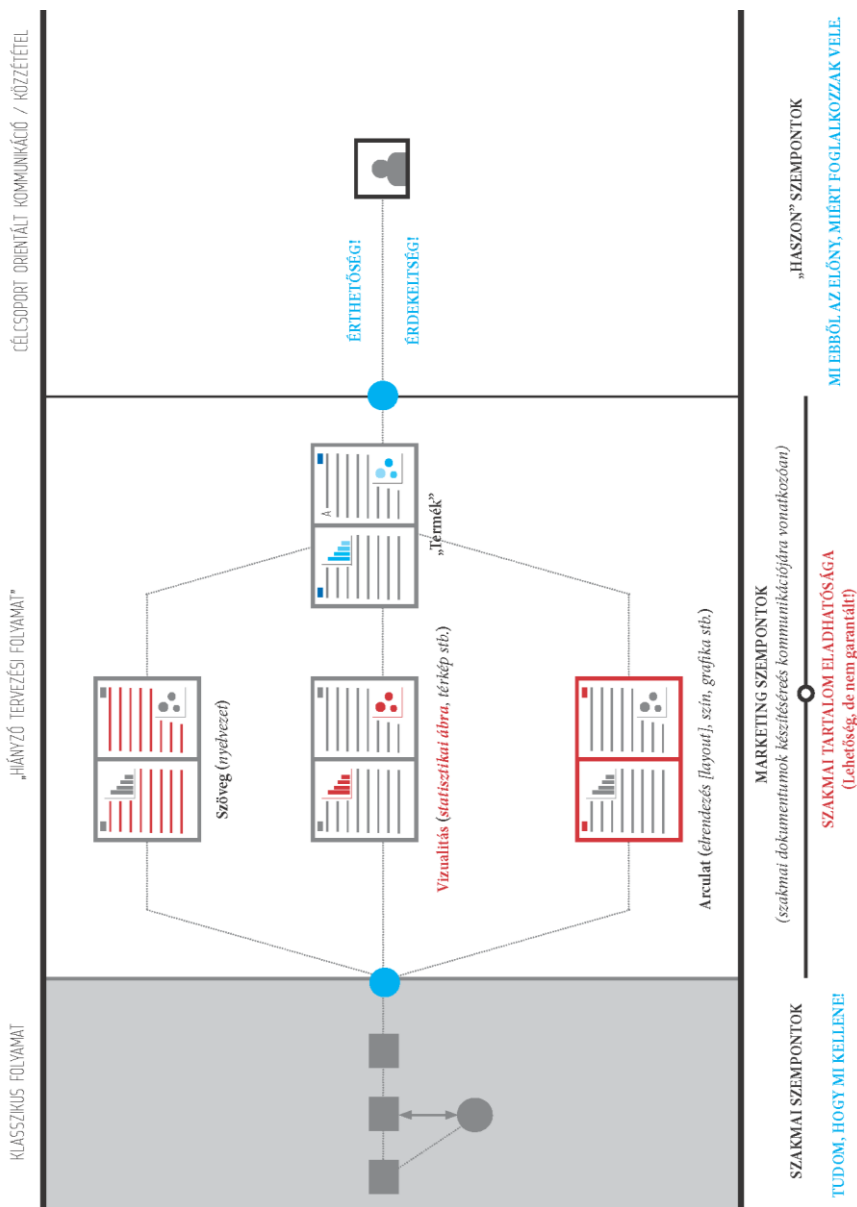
KLASSZIKUS FOLYAMAT

„HIÁNYZÓ" TERVEZÉSI FOLYAMAT"

CÉLCSOPORT ORIENTÁLT KOMMUNIKÁCIÓ / KÖZZÉTÉTEL

Szöveg (nyelvezet)

Vizualitás (statisztikai ábra, térkép stb.)

Arculat (elrendezés [layout], szín, grafika stb.)

„Termék"

ÉRTHETŐSÉG!

ÉRDEKELTSÉG!

SZAKMAI SZEMPONTOK

TUDOM, HOGY MI KELLENE!

MARKETING SZEMPONTOK

(szakmai dokumentumok készítésének kommunikációjára vonatkozóan)

SZAKMAI TARTALOM ELADHATÓSÁGA

(Lehetőség, de nem garantált!)

„HASZON" SZEMPONTOK

MI EBBŐL AZ ELŐNY, MIÉRT FOGLALKOZZAK VELE.